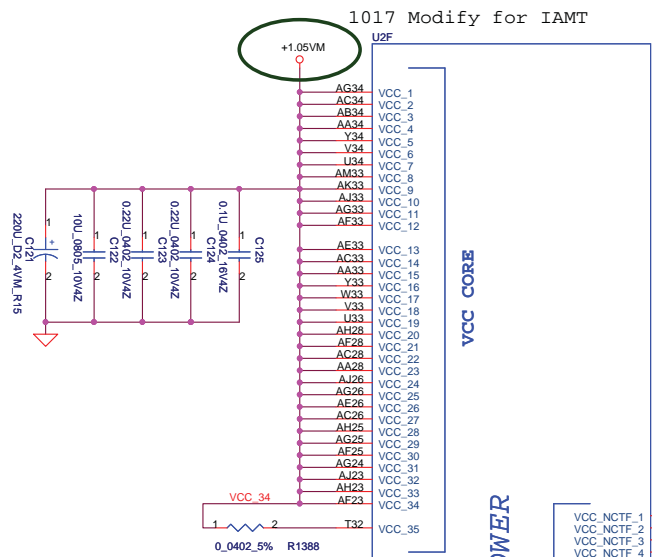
1017 Modify for IAMT

+1.05VM

U2F

AG34 VCC_1
AC34 VCC_2
AB34 VCC_3
AA34 VCC_4
Y34 VCC_5
V34 VCC_6
U34 VCC_7
AM33 VCC_8
AK33 VCC_9
AJ33 VCC_10
AG33 VCC_11
AF33 VCC_12

AE33 VCC_13
AC33 VCC_14
AA33 VCC_15
Y33 VCC_16
W33 VCC_17
V33 VCC_18
U33 VCC_19
AH28 VCC_20
AF28 VCC_21
AC28 VCC_22
AA28 VCC_23
AJ26 VCC_24
AG26 VCC_25
AE26 VCC_26
AC26 VCC_27
AH25 VCC_28
AG25 VCC_29
AF25 VCC_30
AG24 VCC_31
AJ23 VCC_32
AH23 VCC_33
AF23 VCC_34
T32 VCC_35

VCC CORE

C121 220U_D2_4VM_R15
C122 10U_0805_10V4Z
C123 0.22U_0402_10V4Z
C124 0.22U_0402_10V4Z
C125 0.1U_0402_16V4Z

1 2 1 2 1 2 1 2 1 2

VCC_34

1 2
0_0402_5% R1388

OWER

VCC_NCTF_1
VCC_NCTF_2
VCC_NCTF_3
VCC_NCTF_4